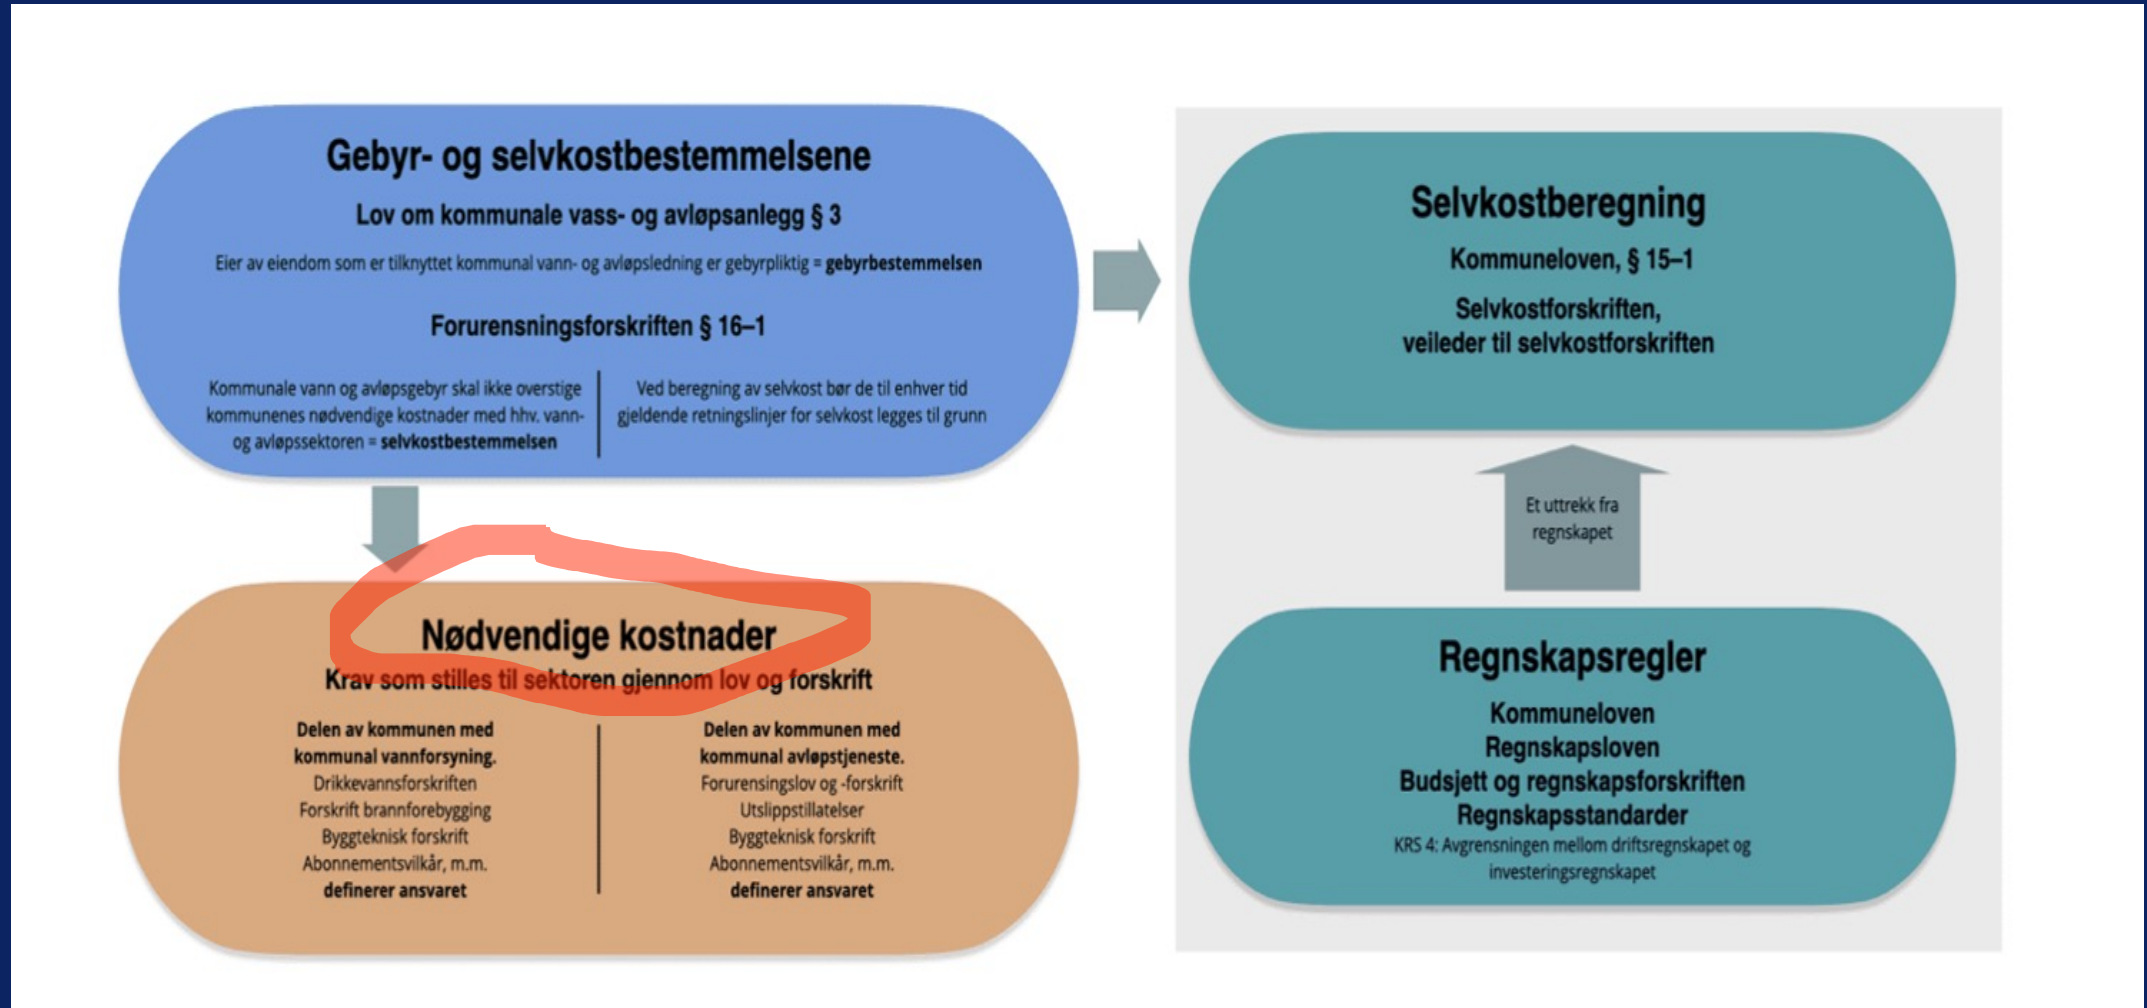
Gebyr- og selvkostbestemmelsene

Lov om kommunale vass- og avløpsanlegg § 3

Eier av eiendom som er tilknyttet kommunal vann- og avløpsledning er gebyrpliktig = **gebyrbestemmelsen**

Forurensningsforskriften § 16–1

Kommunale vann og avløpsgebyr skal ikke overstige kommunenes nødvendige kostnader med hhv. vann- og avløpssektoren = **selvkostbestemmelsen**

Ved beregning av selvkost bør de til enhver tid gjeldende retningslinjer for selvkost legges til grunn

Nødvendige kostnader

Krav som stilles til sektoren gjennom lov og forskrift

**Delen av kommunen med kommunal vannforsyning.**
Drikkevannsforskriften
Forskrift brannforebygging
Byggteknisk forskrift
Abonnementsvilkår, m.m.
**definerer ansvaret**

**Delen av kommunen med kommunal avløpstjeneste.**
Forurensingslov og -forskrift
Utslippstillatelser
Byggteknisk forskrift
Abonnementsvilkår, m.m.
**definerer ansvaret**

Selvkostberegning

Kommuneloven, § 15–1

Selvkostforskriften, veileder til selvkostforskriften

Et uttrekk fra regnskapet

Regnskapsregler

Kommuneloven
Regnskapsloven
Budsjett og regnskapsforskriften
Regnskapsstandarder
KRS 4: Avgrensningen mellom driftsregnskapet og investeringsregnskapet